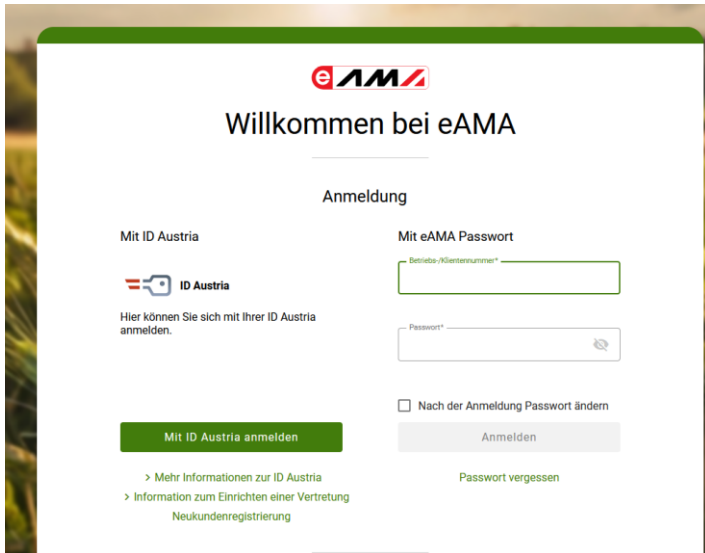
eAMA

Willkommen bei eAMA

Anmeldung

Mit ID Austria

ID Austria

Hier können Sie sich mit Ihrer ID Austria anmelden.

Mit ID Austria anmelden

> Mehr Informationen zur ID Austria

> Information zum Einrichten einer Vertretung

Neukundenregistrierung

Mit eAMA Passwort

Betriebs-/Klientennummer*

Passwort*

Nach der Anmeldung Passwort ändern

Anmelden

Passwort vergessen